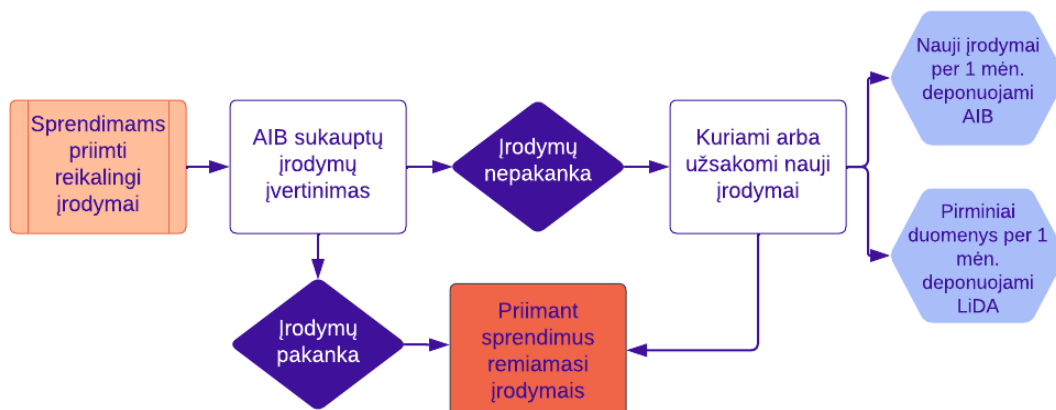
Sprendimams priimti reikalingi įrodymai

AIB sukauptų įrodymų įvertinimas

Įrodymų nepakanka

Kuriami arba užsakomi nauji įrodymai

Nauji įrodymai per 1 mėn. deponuojami AIB

Pirminiai duomenys per 1 mėn. deponuojami LiDA

Įrodymų pakanka

Priimant sprendimus remiamasi įrodymais